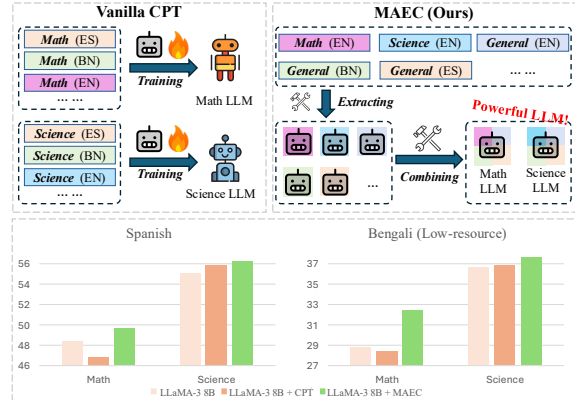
Vanilla CPT

Math (ES)
Math (BN)
Math (EN)
......

Training

Math LLM

Science (ES)
Science (BN)
Science (EN)
......

Training

Science LLM

MAEC (Ours)

Math (EN)
Science (EN)
General (EN)
General (BN)
General (ES)
......

Extracting

...

Combining

Powerful LLM!

Math LLM
Science LLM

Spanish

56
54
52
50
48
46

Math
Science

Bengali (Low-resource)

37
35
33
31
29
27

Math
Science

LLaMA-3 8B
LLaMA-3 8B + CPT
LLaMA-3 8B + MAEC